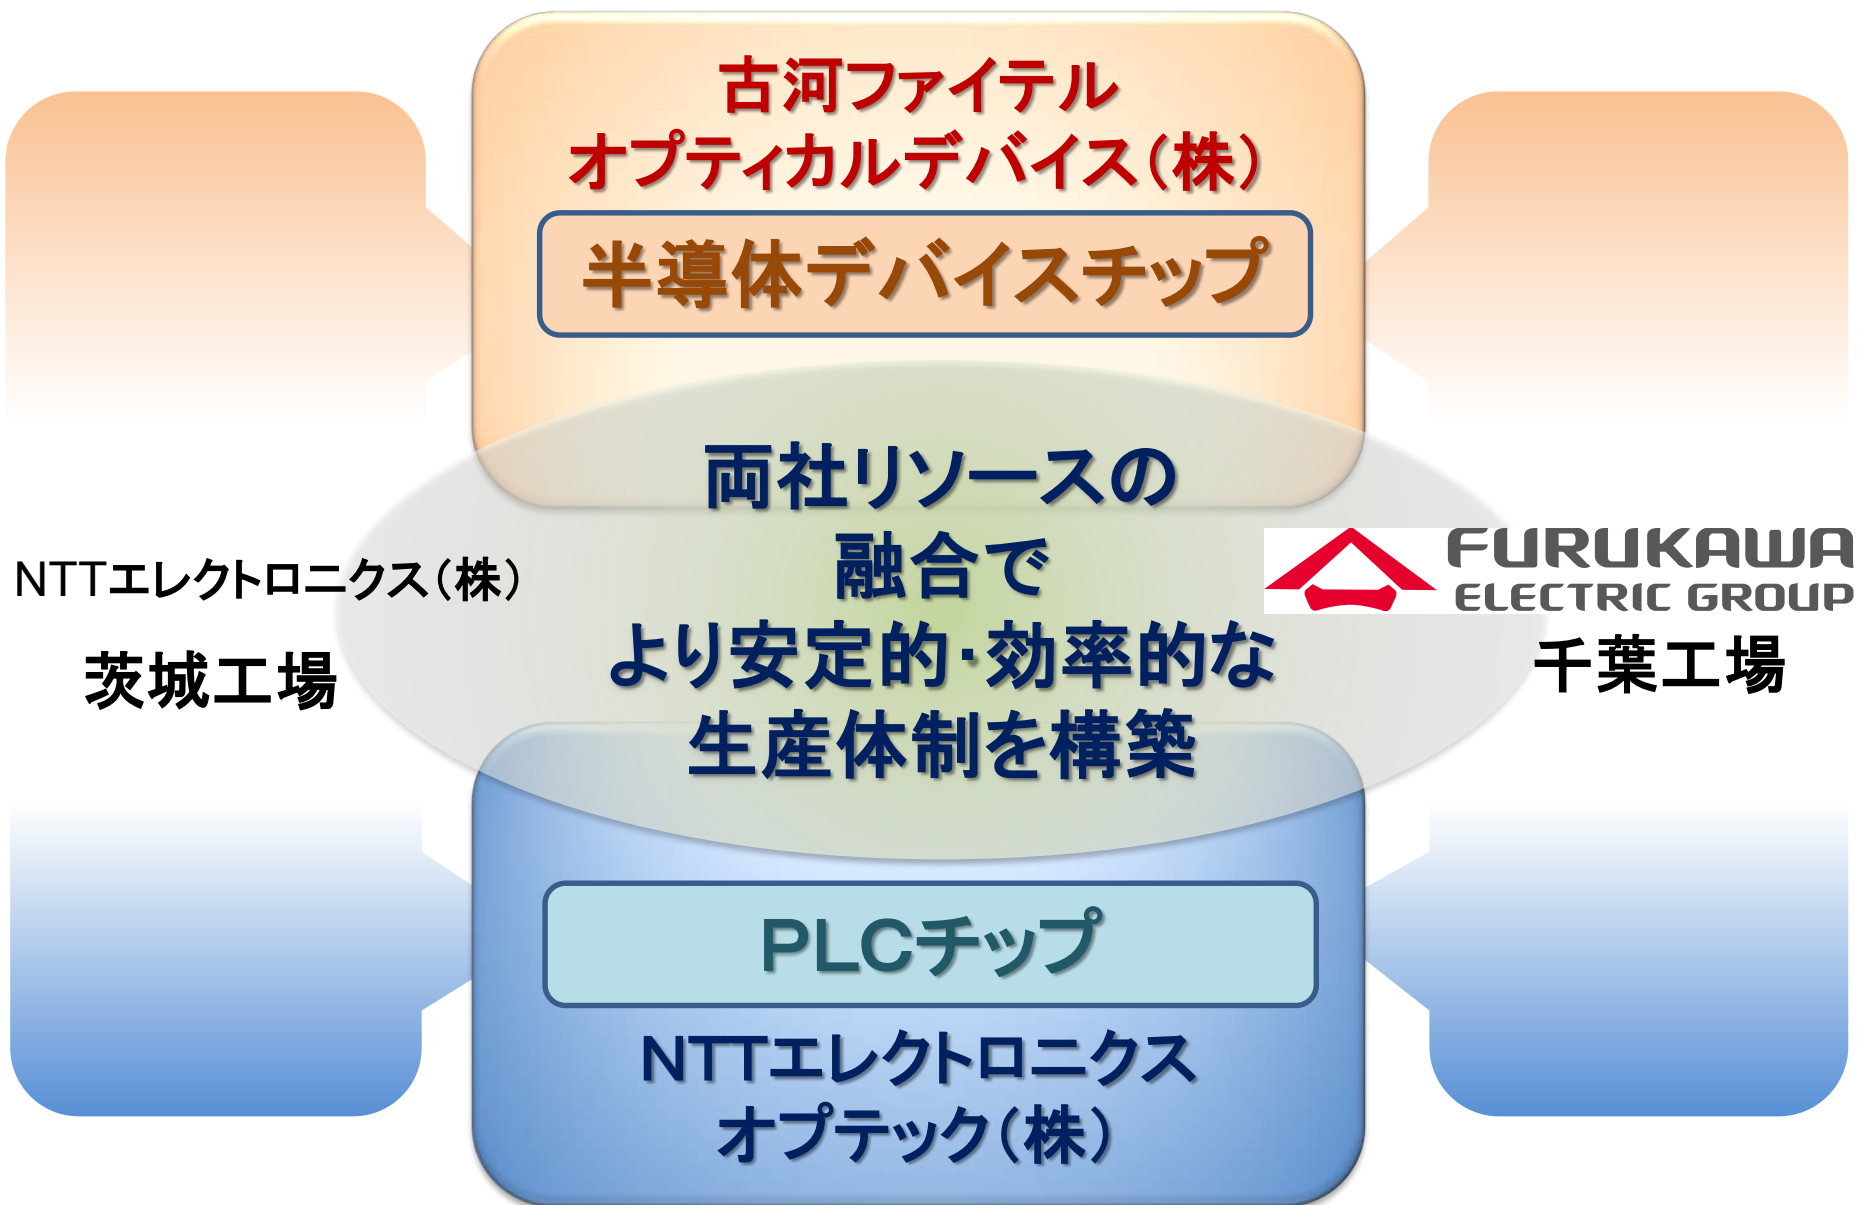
古河ファイテル
オプティカルデバイス(株)

半導体デバイスチップ

両社リソースの
融合で
より安定的･効率的な
生産体制を構築

NTTエレクトロニクス(株)

茨城工場

FURUKAWA
ELECTRIC GROUP

千葉工場

PLCチップ

NTTエレクトロニクス
オプテック(株)